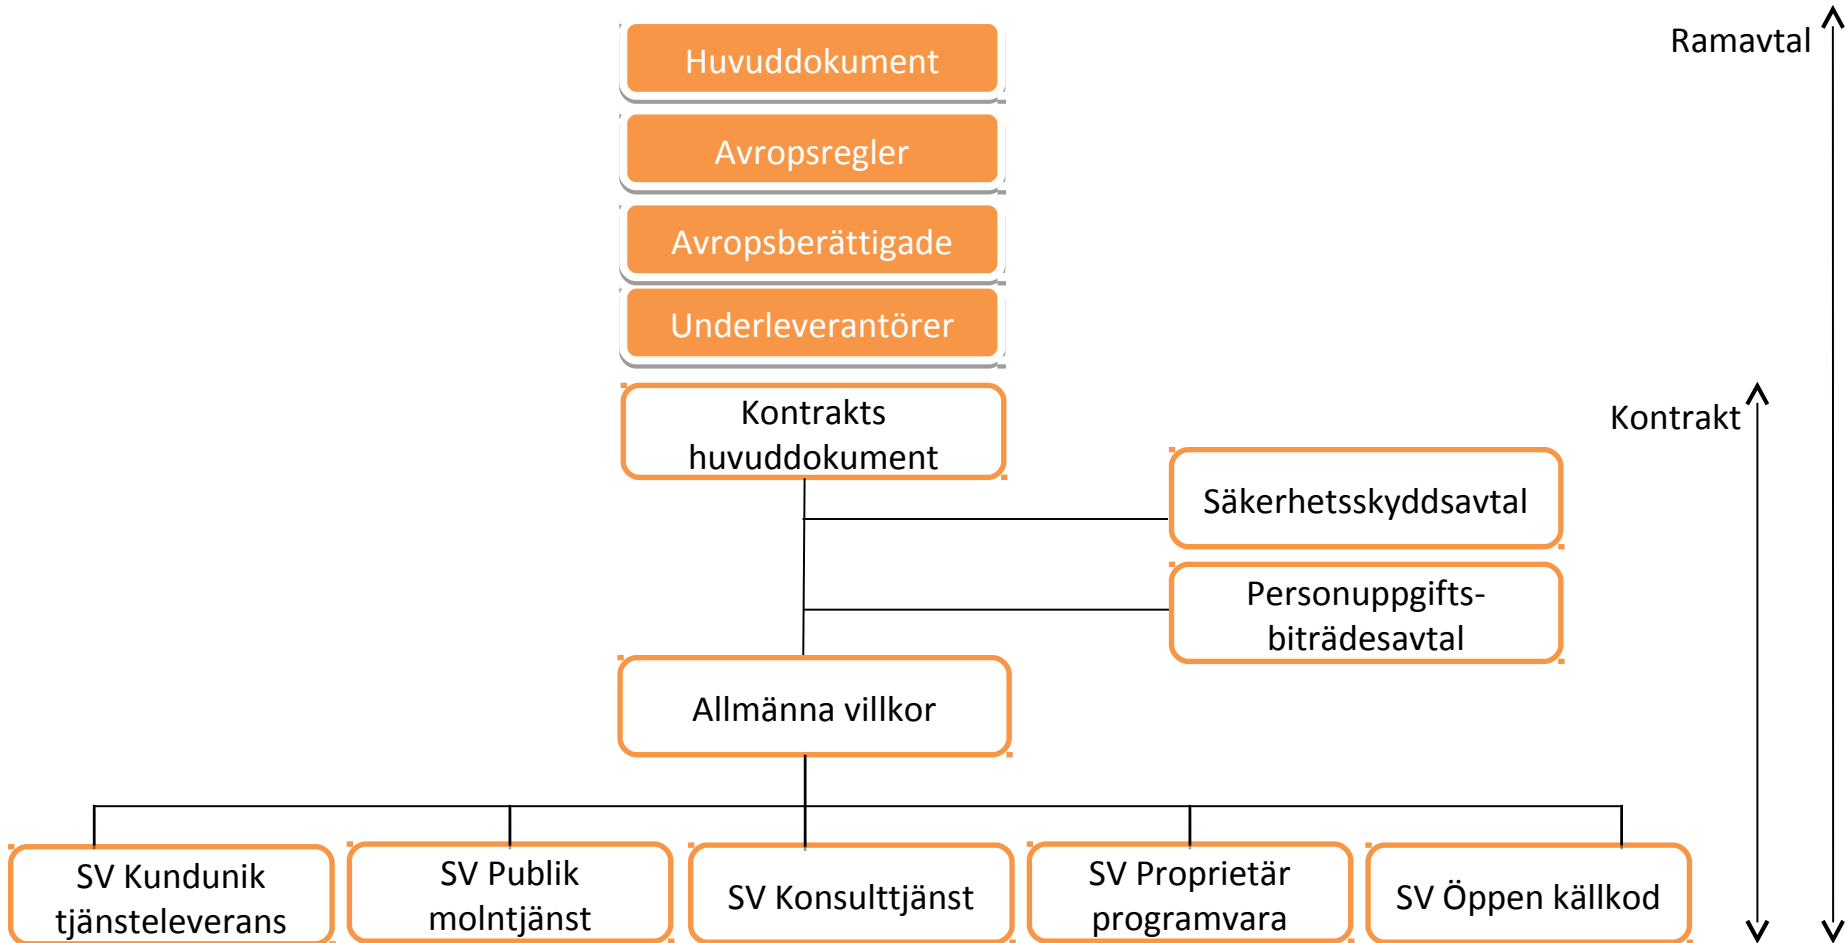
Ramavtal

Huvuddokument

Avropsregler

Avropsberättigade

Underleverantörer

Kontrakt

Kontrakts huvuddokument

Säkerhetsskyddsavtal

Personuppgiftsbiträdesavtal

Allmänna villkor

SV Kundunik tjänsteleverans

SV Publik molntjänst

SV Konsulttjänst

SV Proprietär programvara

SV Öppen källkod